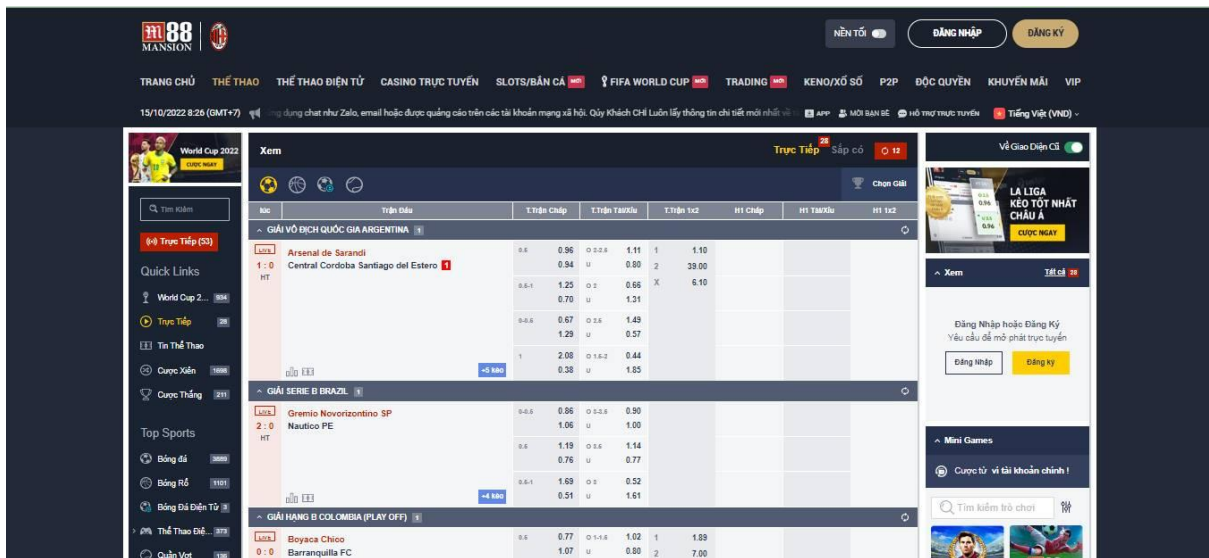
M88 MANSION

NỀN TỐI  ĐĂNG NHẬP  ĐĂNG KÝ

TRANG CHỦ  THỂ THAO  THỂ THAO ĐIỆN TỬ  CASINO TRỰC TUYẾN  SLOTS/BẮN CÁ  FIFA WORLD CUP  TRADING  KENO/XỔ SỐ  P2P  ĐỘC QUYỀN  KHUYẾN MÃI  VIP

15/10/2022 8:26 (GMT+7)  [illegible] dụng chat như Zalo, email hoặc được quảng cáo trên các tài khoản mạng xã hội. Quý Khách CHỈ Luôn lấy thông tin chi tiết mới nhất về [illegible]  APP  MỜI BẠN BÈ  HỖ TRỢ TRỰC TUYẾN  Tiếng Việt (VND)

World Cup 2022 CƯỢC NGAY

Tìm Kiếm

Trực Tiếp (53)

Quick Links

World Cup 2... 934
Trực Tiếp 25
Tin Thể Thao
Cược Xiên 1698
Cược Thắng 211

Top Sports

Bóng đá 3889
Bóng Rổ 1101
Bóng Đá Điện Tử 3
Thể Thao Điệ... 373
Quần Vợt 130

Xem  Trực Tiếp 28  Sắp có  12

Chọn Giải

| Giờ | Trận Đấu | T.Trận Chấp | T.Trận Tài/Xỉu | T.Trận 1x2 | H1 Chấp | H1 Tài/Xỉu | H1 1x2 |
|---|---|---|---|---|---|---|---|
| GIẢI VÔ ĐỊCH QUỐC GIA ARGENTINA 1 | | | | | | | |
| LIVE 1 : 0 HT | Arsenal de Sarandi / Central Cordoba Santiago del Estero 1 | 0.5 0.96 / 0.94 | O 2.5-3 1.11 / U 0.80 | 1 1.10 / 2 39.00 / X 6.10 | | | |
| | | 0.5-1 1.25 / 0.70 | O 2 0.66 / U 1.31 | | | | |
| | | 0-0.5 0.67 / 1.29 | O 2.5 1.49 / U 0.57 | | | | |
| | +5 kèo | 1 2.08 / 0.38 | O 1.5-2 0.44 / U 1.85 | | | | |
| GIẢI SERIE B BRAZIL 1 | | | | | | | |
| LIVE 2 : 0 HT | Gremio Novorizontino SP / Nautico PE | 0-0.5 0.86 / 1.06 | O 2.5-3 0.90 / U 1.00 | | | | |
| | | 0.5 1.19 / 0.76 | O 2.5 1.14 / U 0.77 | | | | |
| | +4 kèo | 0.5-1 1.69 / 0.51 | O 3 0.52 / U 1.61 | | | | |
| GIẢI HẠNG B COLOMBIA (PLAY OFF) 1 | | | | | | | |
| LIVE 0 : 0 | Boyaca Chico / Barranquilla FC | 0.5 0.77 / 1.07 | O 1-1.5 1.02 / U 0.80 | 1 1.89 / 2 7.00 | | | |

Về Giao Diện Cũ

LA LIGA KÈO TỐT NHẤT CHÂU Á CƯỢC NGAY

Xem  Tất cả 28

Đăng Nhập hoặc Đăng Ký
Yêu cầu để mở phát trực tuyến
Đăng Nhập  Đăng ký

Mini Games

Cược từ ví tài khoản chính !

Tìm kiếm trò chơi